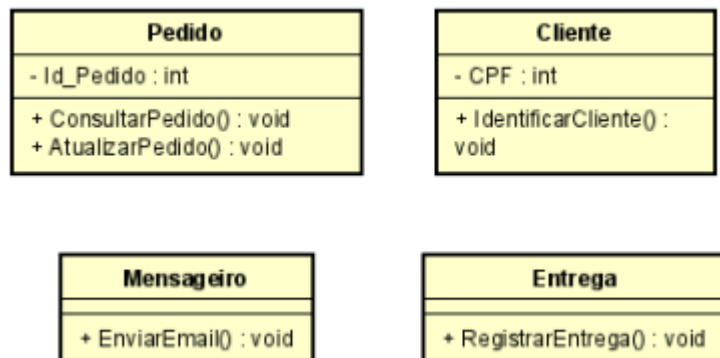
Pedido

- Id_Pedido : int

+ ConsultarPedido() : void
+ AtualizarPedido() : void

Cliente

- CPF : int

+ IdentificarCliente() : void

Mensageiro

+ EnviarEmail() : void

Entrega

+ RegistrarEntrega() : void